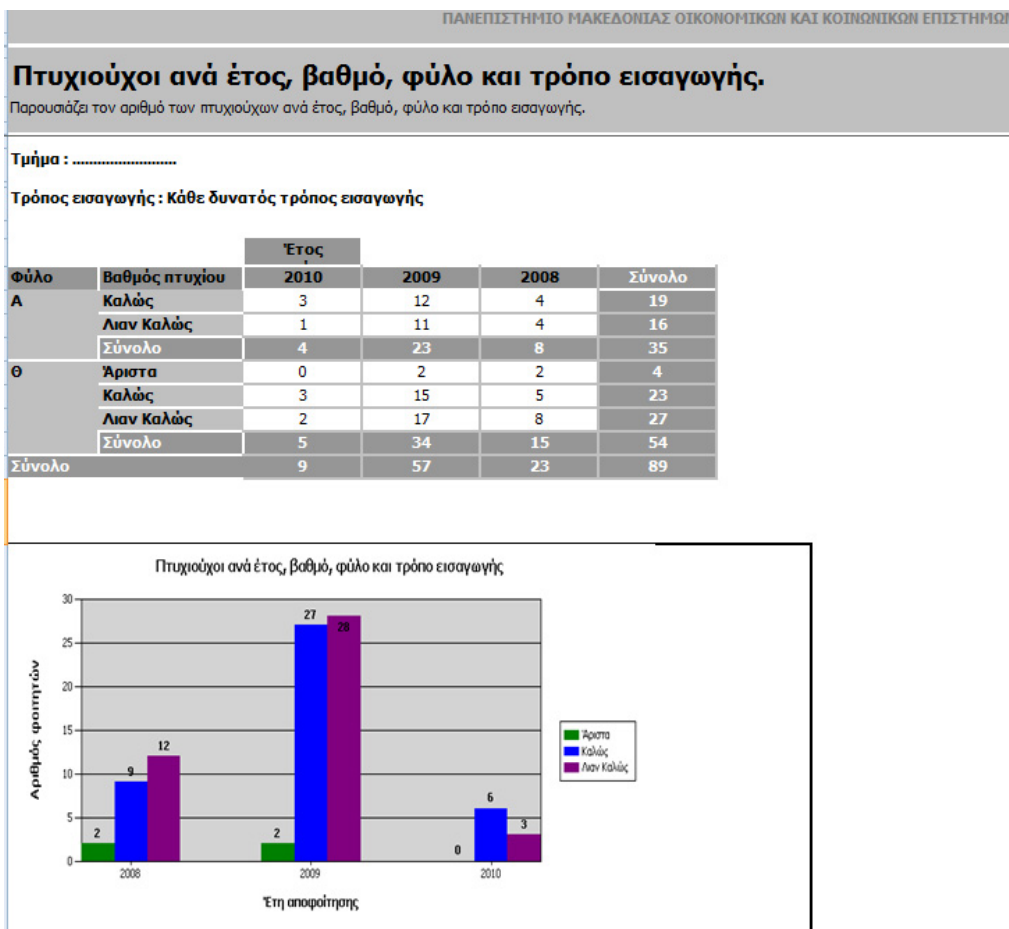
ΠΑΝΕΠΙΣΤΗΜΙΟ ΜΑΚΕΔΟΝΙΑΣ ΟΙΚΟΝΟΜΙΚΩΝ ΚΑΙ ΚΟΙΝΩΝΙΚΩΝ ΕΠΙΣΤΗΜΩ

Πτυχιούχοι ανά έτος, βαθμό, φύλο και τρόπο εισαγωγής.

Παρουσιάζει τον αριθμό των πτυχιούχων ανά έτος, βαθμό, φύλο και τρόπο εισαγωγής.

Τμήμα : ........................

Τρόπος εισαγωγής : Κάθε δυνατός τρόπος εισαγωγής

| | | Έτος | | | |
|---|---|---|---|---|---|
| Φύλο | Βαθμός πτυχίου | 2010 | 2009 | 2008 | Σύνολο |
| Α | Καλώς | 3 | 12 | 4 | 19 |
| | Λιαν Καλώς | 1 | 11 | 4 | 16 |
| | Σύνολο | 4 | 23 | 8 | 35 |
| Θ | Άριστα | 0 | 2 | 2 | 4 |
| | Καλώς | 3 | 15 | 5 | 23 |
| | Λιαν Καλώς | 2 | 17 | 8 | 27 |
| | Σύνολο | 5 | 34 | 15 | 54 |
| Σύνολο | | 9 | 57 | 23 | 89 |

Πτυχιούχοι ανά έτος, βαθμό, φύλο και τρόπο εισαγωγής

Αριθμός φοιτητών

30
25
20
15
10
5
0

2 9 12
2 27 28
0 6 3

2008 2009 2010

Έτη αποφοίτησης

Άριστα
Καλώς
Λιαν Καλώς